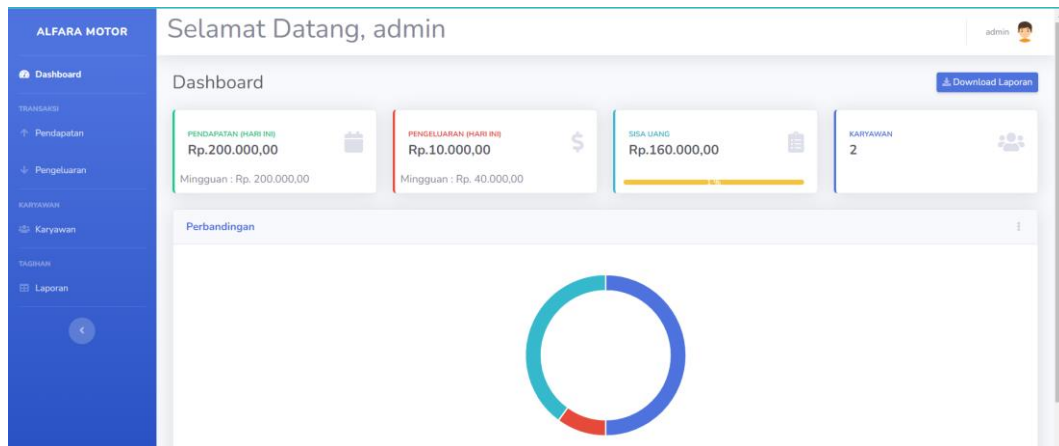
ALFARA MOTOR

Dashboard

TRANSAKSI

Pendapatan

Pengeluaran

KARYAWAN

Karyawan

TAGIHAN

Laporan

Selamat Datang, admin

admin

Dashboard

Download Laporan

PENDAPATAN (HARI INI)
Rp.200.000,00
Mingguan : Rp. 200.000,00

PENGELUARAN (HARI INI)
Rp.10.000,00
Mingguan : Rp. 40.000,00

SISA UANG
Rp.160.000,00

KARYAWAN
2

Perbandingan